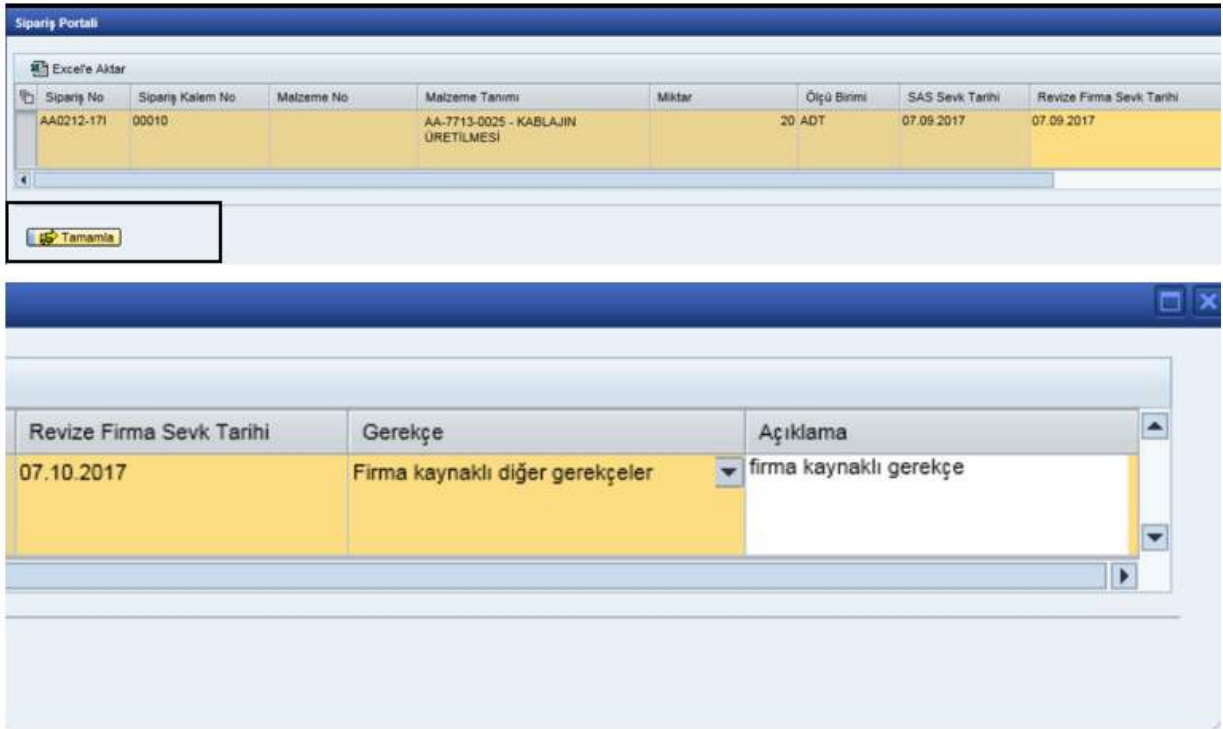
Sipariş Portali

Excel'e Aktar

| Sipariş No | Sipariş Kalem No | Malzeme No | Malzeme Tanımı | Miktar | Ölçü Birimi | SAS Sevk Tarihi | Revize Firma Sevk Tarihi |
|---|---|---|---|---|---|---|---|
| AA0212-171 | 00010 | | AA-7713-0025 - KABLAJIN ÜRETİLMESİ | 20 | ADT | 07.09.2017 | 07.09.2017 |

Tamamla

| Revize Firma Sevk Tarihi | Gerekçe | Açıklama |
|---|---|---|
| 07.10.2017 | Firma kaynaklı diğer gerekçeler | firma kaynaklı gerekçe |